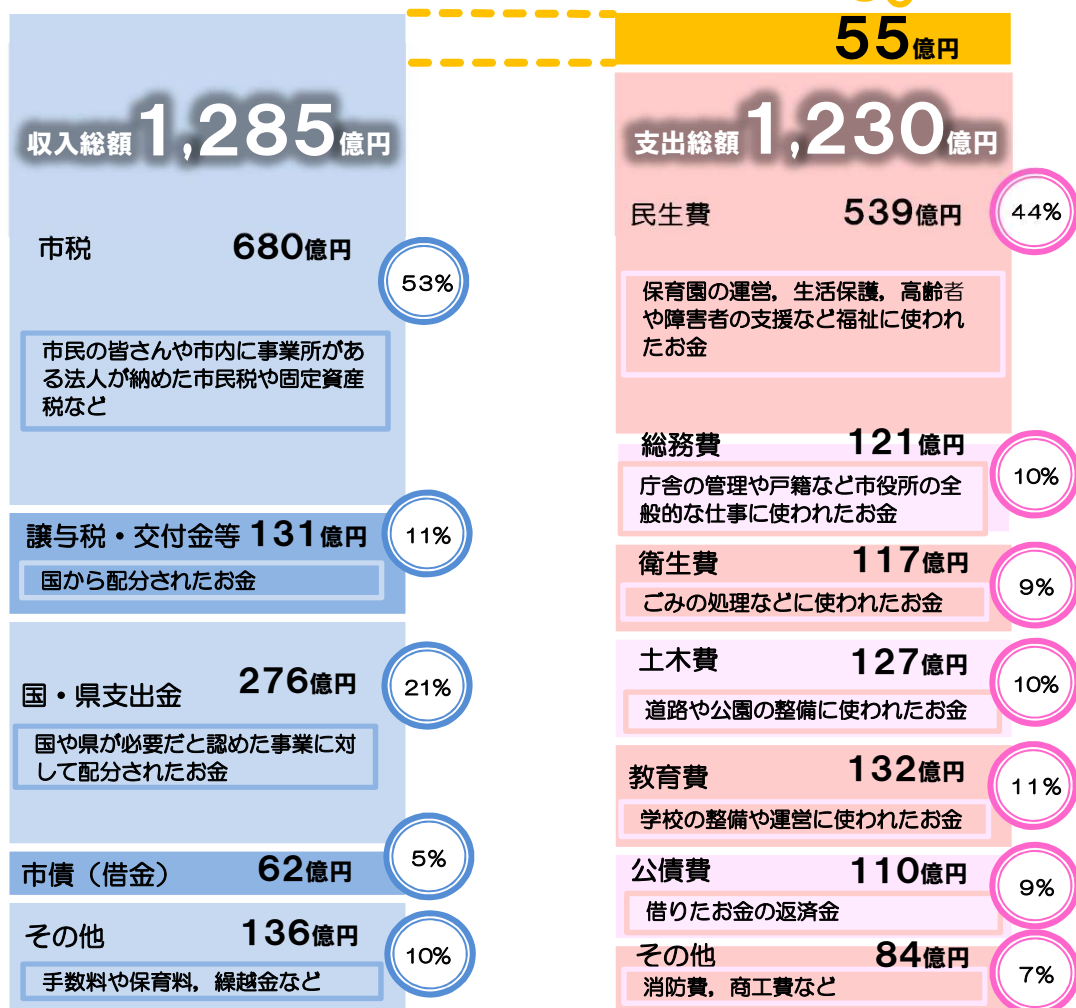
55億円

収入総額 1,285億円

市税 680億円 53%

市民の皆さんや市内に事業所がある法人が納めた市民税や固定資産税など

譲与税・交付金等 131億円 11%

国から配分されたお金

国・県支出金 276億円 21%

国や県が必要だと認めた事業に対して配分されたお金

市債（借金） 62億円 5%

その他 136億円 10%

手数料や保育料，繰越金など

支出総額 1,230億円

民生費 539億円 44%

保育園の運営，生活保護，高齢者や障害者の支援など福祉に使われたお金

総務費 121億円 10%

庁舎の管理や戸籍など市役所の全般的な仕事に使われたお金

衛生費 117億円 9%

ごみの処理などに使われたお金

土木費 127億円 10%

道路や公園の整備に使われたお金

教育費 132億円 11%

学校の整備や運営に使われたお金

公債費 110億円 9%

借りたお金の返済金

その他 84億円 7%

消防費，商工費など